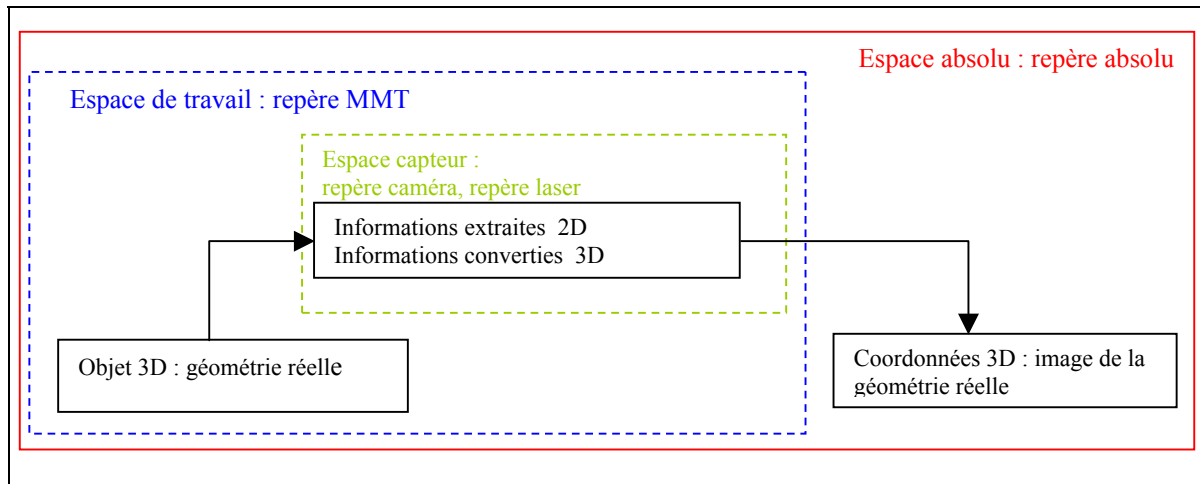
Espace absolu : repère absolu

Espace de travail : repère MMT

Espace capteur :
repère caméra, repère laser

Informations extraites 2D
Informations converties 3D

Objet 3D : géométrie réelle

Coordonnées 3D : image de la géométrie réelle